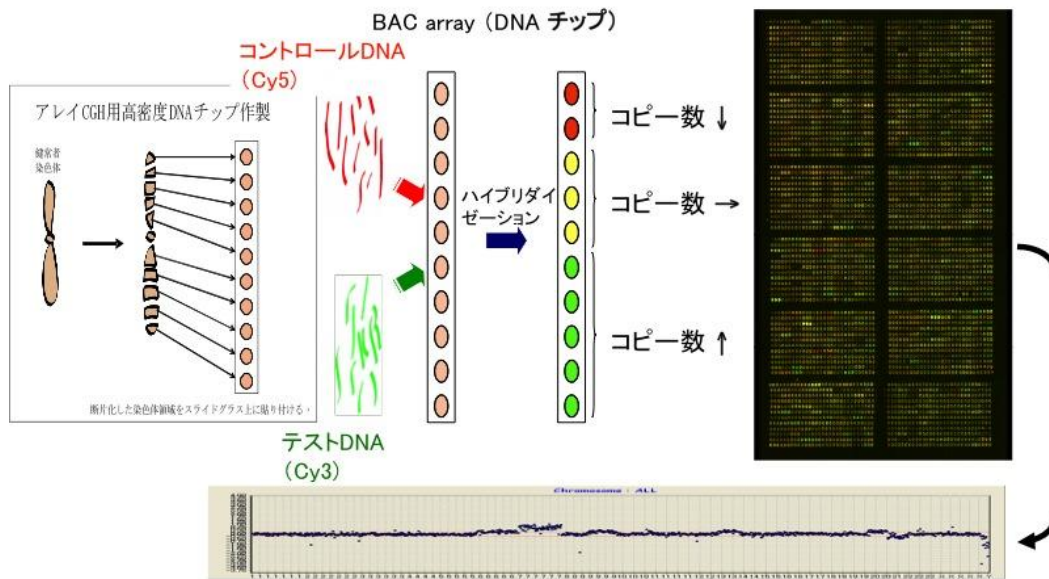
BAC array（DNA チップ）

コントロールDNA（Cy5）

アレイCGH用高密度DNAチップ作製

健常者染色体

断片化した染色体領域をスライドグラス上に貼り付ける。

ハイブリダイゼーション

コピー数 ↓

コピー数 →

コピー数 ↑

テストDNA（Cy3）

Chromosome : ALL